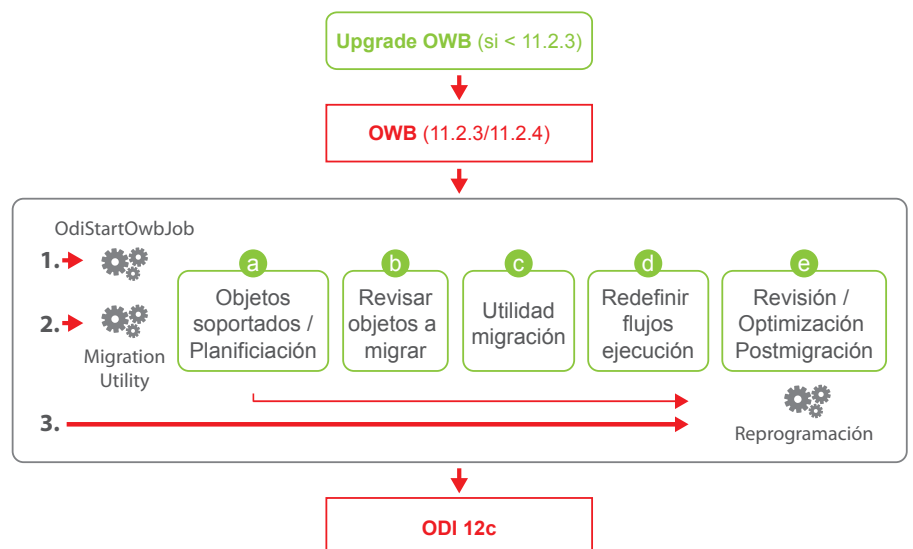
Upgrade OWB (si < 11.2.3)

OWB (11.2.3/11.2.4)

OdiStartOwbJob

1.

2.

Migration Utility

3.

a
Objetos soportados / Planificiación

b
Revisar objetos a migrar

c
Utilidad migración

d
Redefinir flujos ejecución

e
Revisión / Optimización Postmigración

Reprogramación

ODI 12c